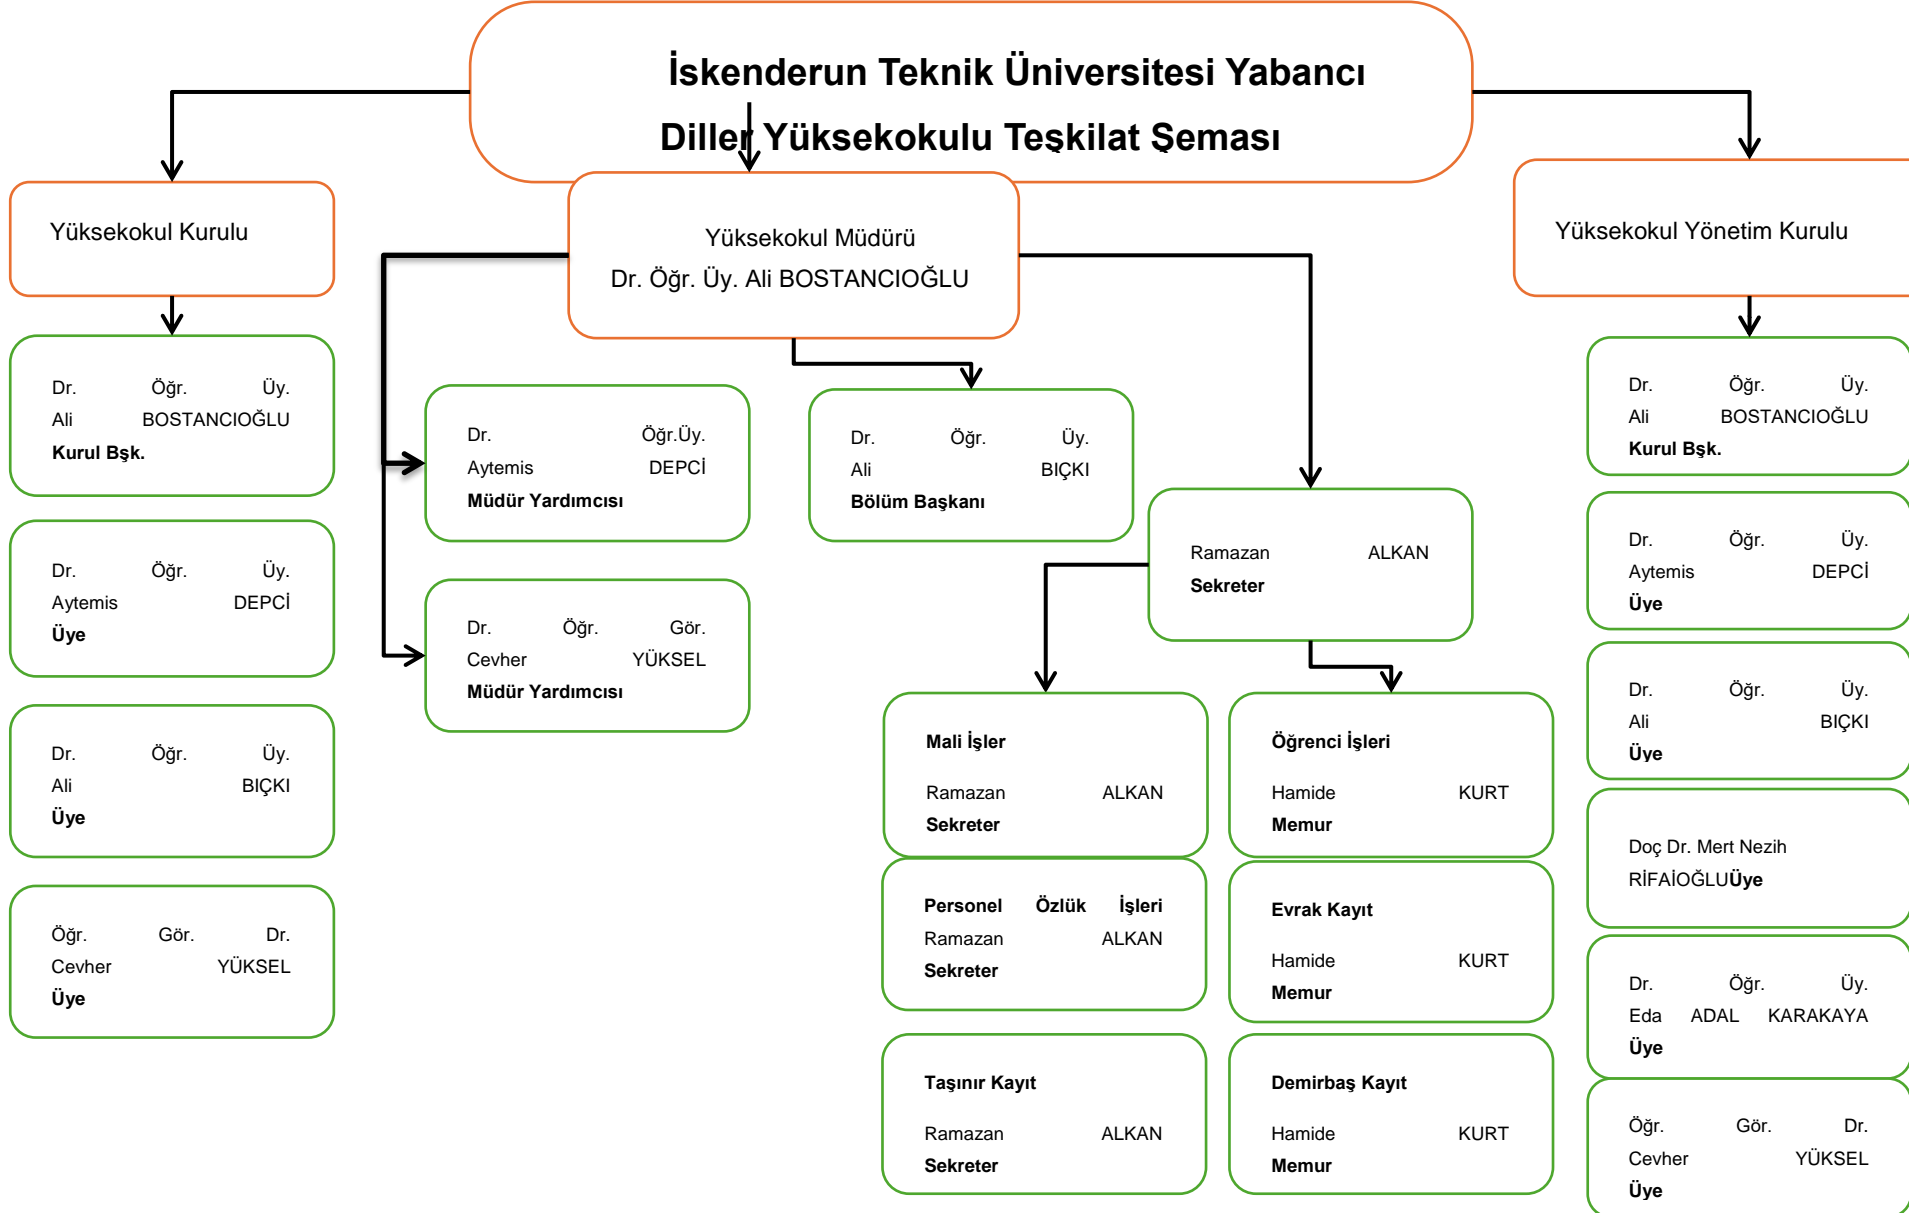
İskenderun Teknik Üniversitesi Yabancı Diller Yüksekokulu Teşkilat Şeması

Yüksekokul Kurulu

Yüksekokul Müdürü
Dr. Öğr. Üy. Ali BOSTANCIOĞLU

Yüksekokul Yönetim Kurulu

Dr. Öğr. Üy. Ali BOSTANCIOĞLU
Kurul Bşk.

Dr. Öğr. Üy. Aytemis DEPCİ
Üye

Dr. Öğr. Üy. Ali BIÇKI
Üye

Öğr. Gör. Dr. Cevher YÜKSEL
Üye

Dr. Öğr.Üy. Aytemis DEPCİ
Müdür Yardımcısı

Dr. Öğr. Gör. Cevher YÜKSEL
Müdür Yardımcısı

Dr. Öğr. Üy. Ali BIÇKI
Bölüm Başkanı

Ramazan ALKAN
Sekreter

Mali İşler
Ramazan ALKAN
Sekreter

Öğrenci İşleri
Hamide KURT
Memur

Personel Özlük İşleri
Ramazan ALKAN
Sekreter

Evrak Kayıt
Hamide KURT
Memur

Taşınır Kayıt
Ramazan ALKAN
Sekreter

Demirbaş Kayıt
Hamide KURT
Memur

Dr. Öğr. Üy. Ali BOSTANCIOĞLU
Kurul Bşk.

Dr. Öğr. Üy. Aytemis DEPCİ
Üye

Dr. Öğr. Üy. Ali BIÇKI
Üye

Doç Dr. Mert Nezih RİFAİOĞLUÜye

Dr. Öğr. Üy. Eda ADAL KARAKAYA
Üye

Öğr. Gör. Dr. Cevher YÜKSEL
Üye